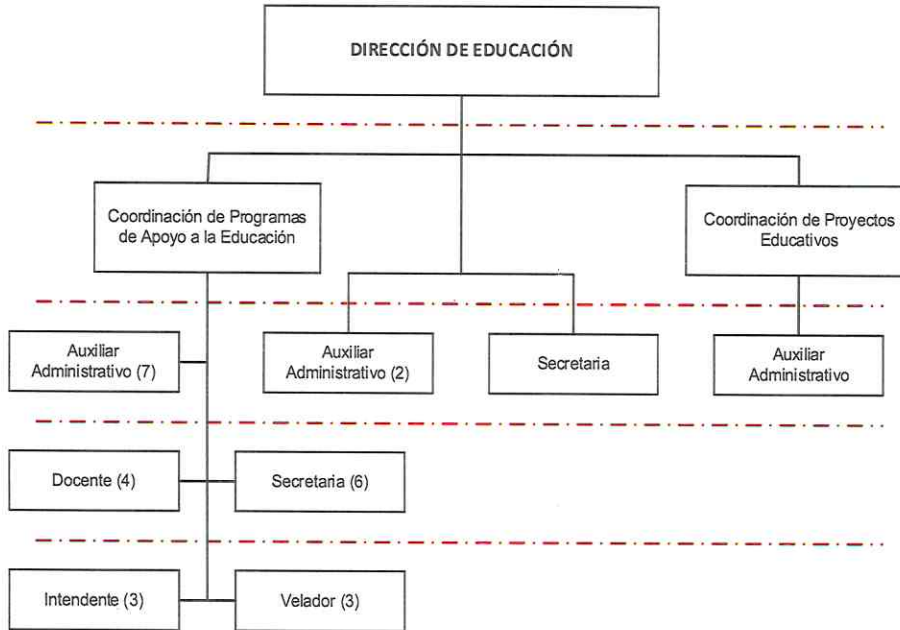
DIRECCIÓN DE EDUCACIÓN

Coordinación de Programas de Apoyo a la Educación

Coordinación de Proyectos Educativos

Auxiliar Administrativo (7)

Auxiliar Administrativo (2)

Secretaria

Auxiliar Administrativo

Docente (4)

Secretaria (6)

Intendente (3)

Velador (3)